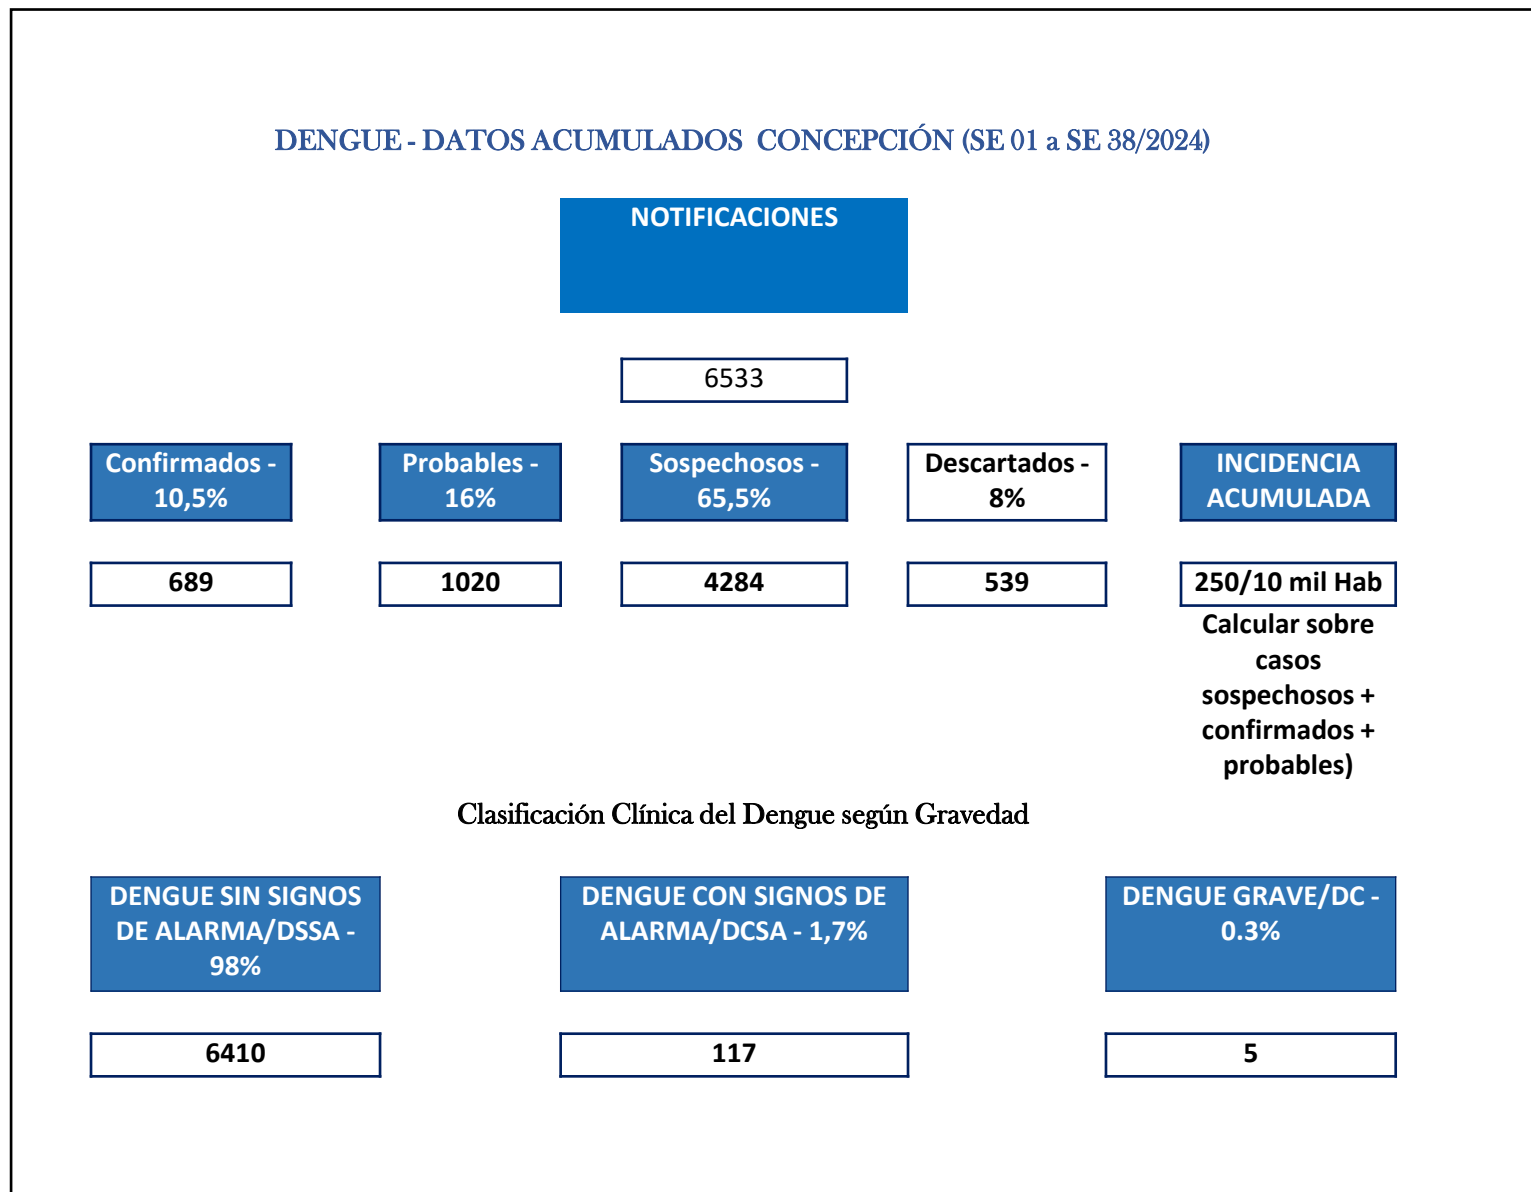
DENGUE - DATOS ACUMULADOS CONCEPCIÓN (SE 01 a SE 38/2024)

NOTIFICACIONES

6533

Confirmados - 10,5%

Probables - 16%

Sospechosos - 65,5%

Descartados - 8%

INCIDENCIA ACUMULADA

689

1020

4284

539

250/10 mil Hab

Calcular sobre casos sospechosos + confirmados + probables)

Clasificación Clínica del Dengue según Gravedad

DENGUE SIN SIGNOS DE ALARMA/DSSA - 98%

DENGUE CON SIGNOS DE ALARMA/DCSA - 1,7%

DENGUE GRAVE/DC - 0.3%

6410

117

5